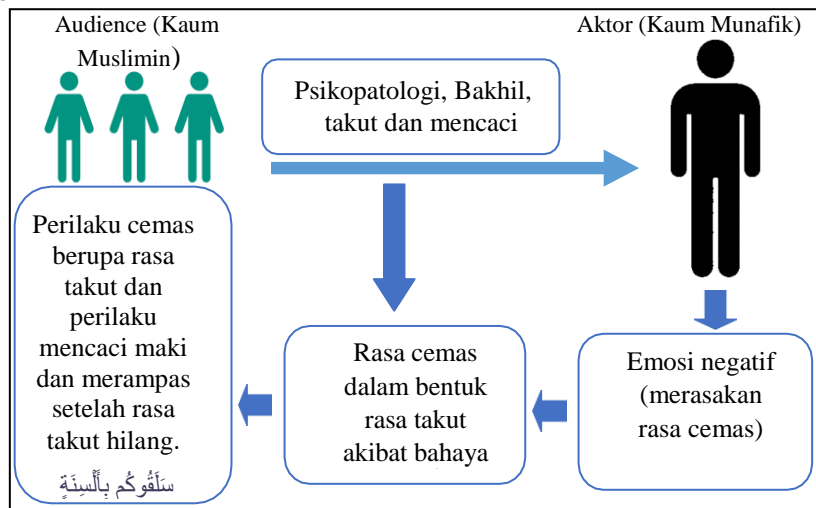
Audience (Kaum Muslimin)

Aktor (Kaum Munafik)

Psikopatologi, Bakhil, takut dan mencaci

Perilaku cemas berupa rasa takut dan perilaku mencaci maki dan merampas setelah rasa takut hilang.

سَلَقُوكُم بِأَلْسِنَةٍ

Rasa cemas dalam bentuk rasa takut akibat bahaya

Emosi negatif (merasakan rasa cemas)